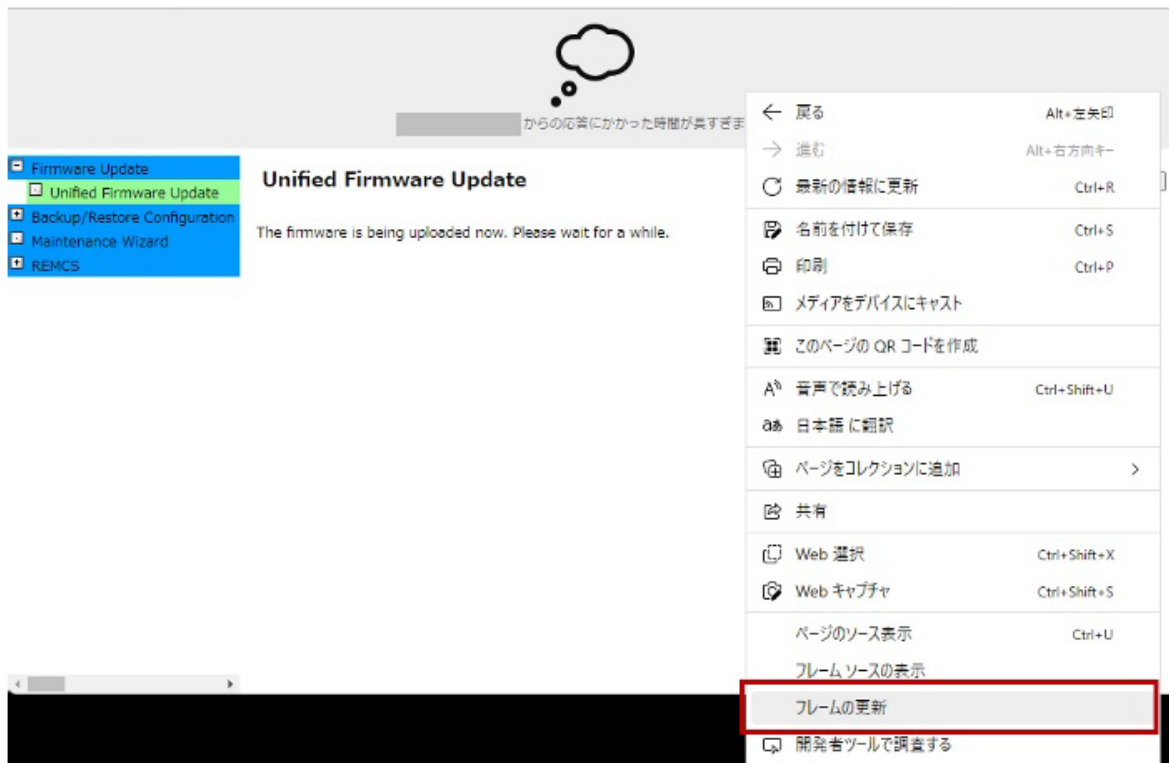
からの応答にかかった時間が長すぎま

Firmware Update
Unified Firmware Update
Backup/Restore Configuration
Maintenance Wizard
REMCS

Unified Firmware Update

The firmware is being uploaded now. Please wait for a while.

戻る Alt+左矢印
進む Alt+右方向キー
最新の情報に更新 Ctrl+R
名前を付けて保存 Ctrl+S
印刷 Ctrl+P
メディアをデバイスにキャスト
このページの QR コードを作成
音声で読み上げる Ctrl+Shift+U
日本語 に翻訳
ページをコレクションに追加 >
共有
Web 選択 Ctrl+Shift+X
Web キャプチャ Ctrl+Shift+S
ページのソース表示 Ctrl+U
フレーム ソースの表示
フレームの更新
開発者ツールで調査する